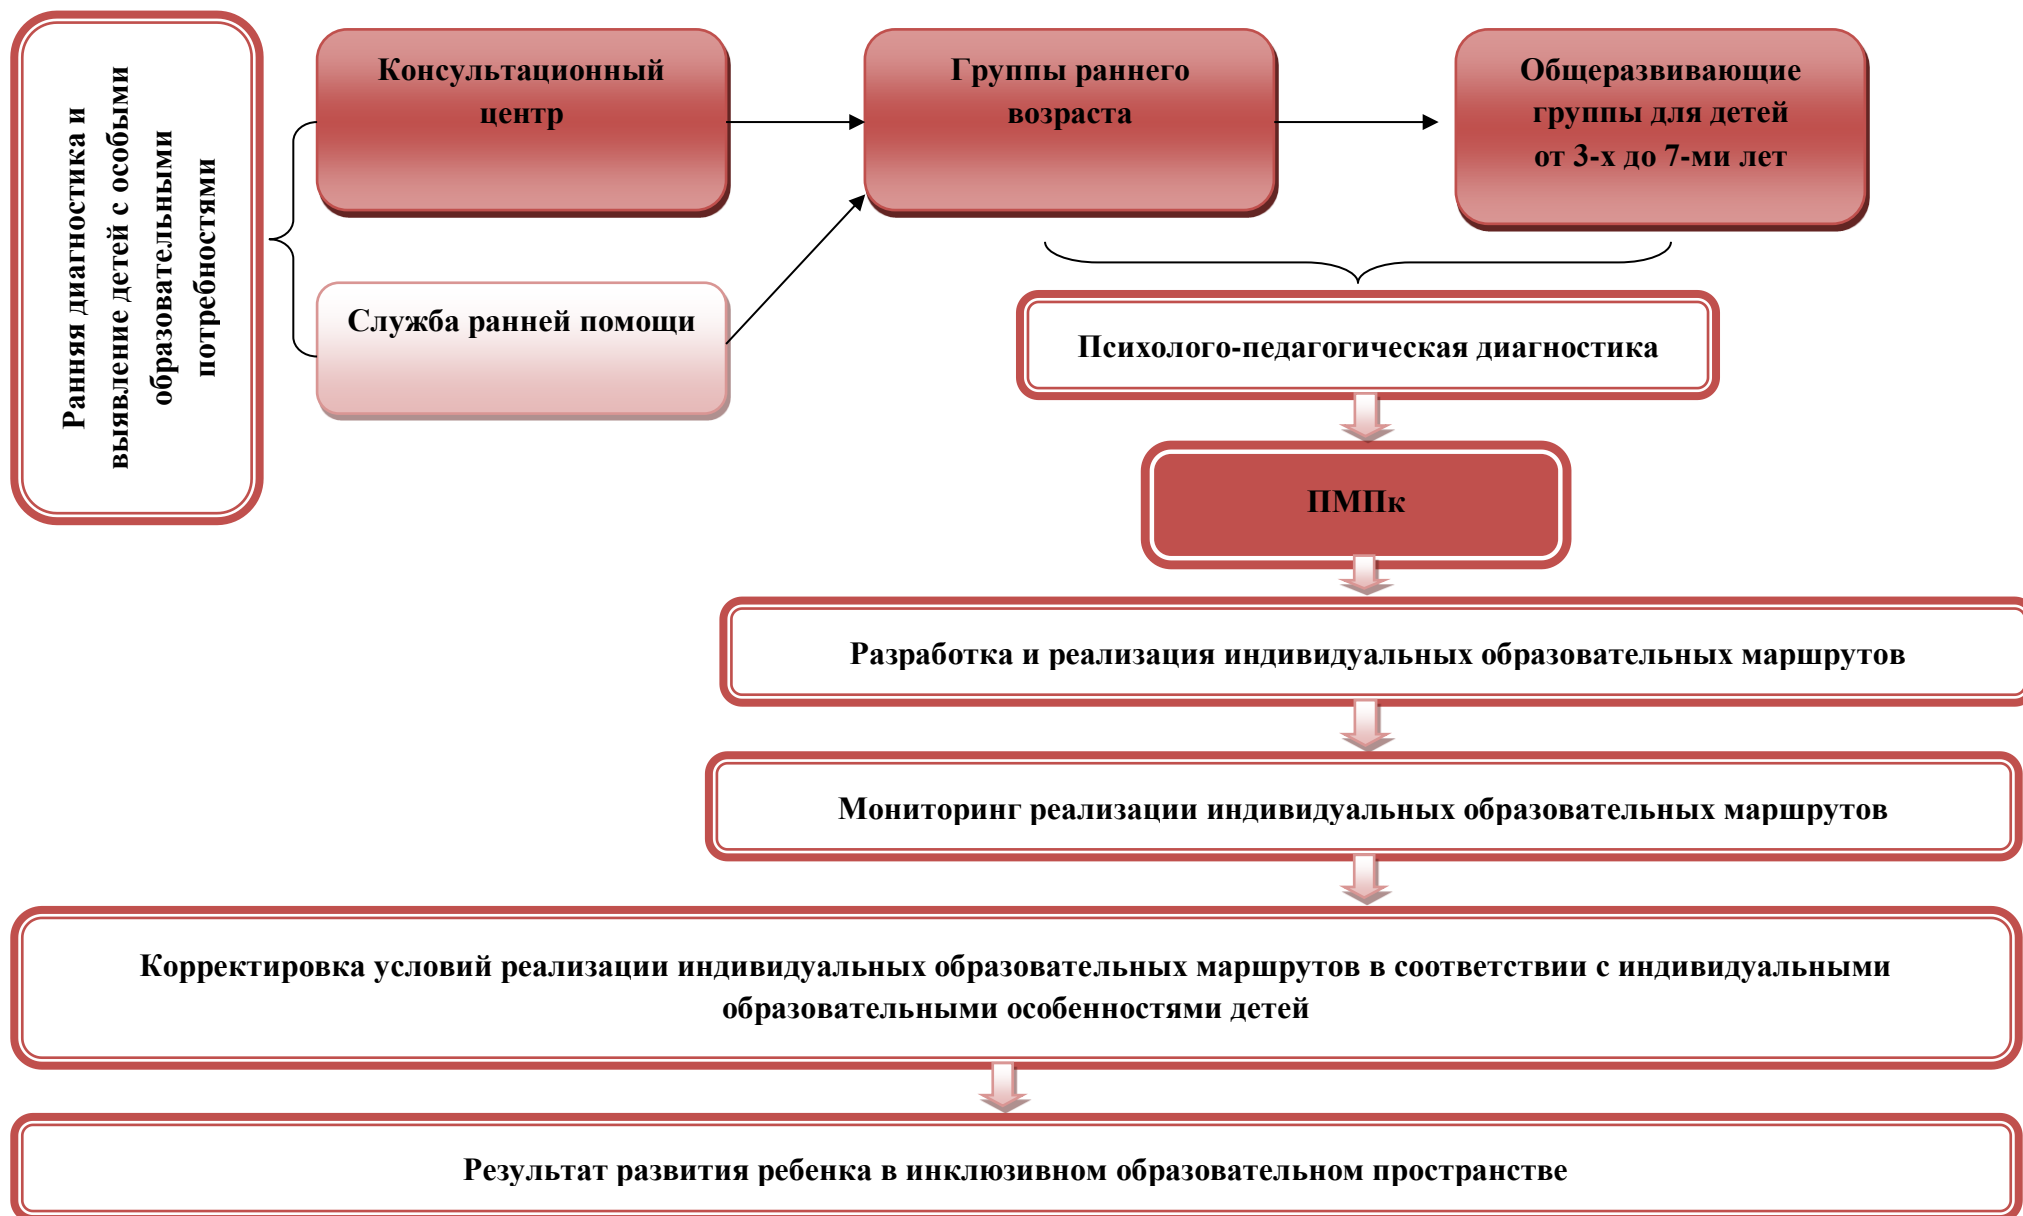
Ранняя диагностика и выявление детей с особыми образовательными потребностями

Консультационный центр

Служба ранней помощи

Группы раннего возраста

Общеразвивающие группы для детей от 3-х до 7-ми лет

Психолого-педагогическая диагностика

ПМПк

Разработка и реализация индивидуальных образовательных маршрутов

Мониторинг реализации индивидуальных образовательных маршрутов

Корректировка условий реализации индивидуальных образовательных маршрутов в соответствии с индивидуальными образовательными особенностями детей

Результат развития ребенка в инклюзивном образовательном пространстве